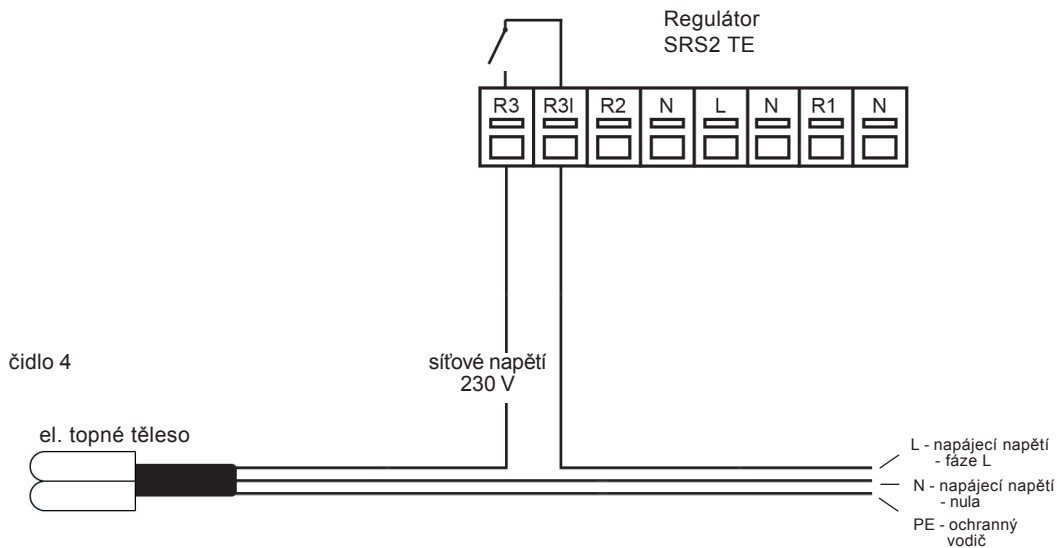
Regulátor
SRS2 TE

| R3 | R3I | R2 | N | L | N | R1 | N |
|---|---|---|---|---|---|---|---|

čidlo 4

síťové napětí
230 V

el. topné těleso

L - napájecí napětí
- fáze L

N - napájecí napětí
- nula

PE - ochranný
vodič